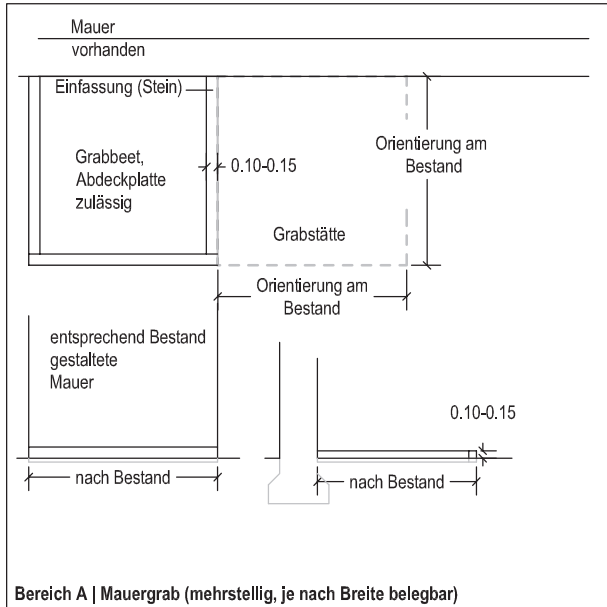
Mauer
vorhanden

Einfassung (Stein)

Grabbeet, Abdeckplatte zulässig

0.10-0.15

Orientierung am Bestand

Grabstätte

Orientierung am Bestand

entsprechend Bestand gestaltete Mauer

0.10-0.15

nach Bestand

nach Bestand

Bereich A | Mauergrab (mehrstellig, je nach Breite belegbar)